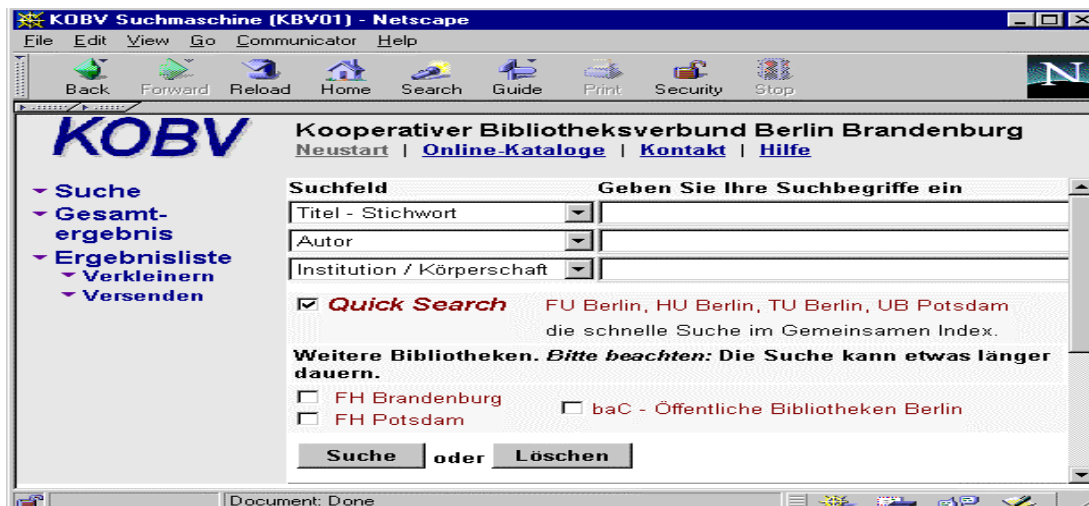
KOBV Suchmaschine (KBV01) - Netscape

File Edit View Go Communicator Help

Back Forward Reload Home Search Guide Print Security Stop

KOBV

Kooperativer Bibliotheksverbund Berlin Brandenburg
Neustart | Online-Kataloge | Kontakt | Hilfe

Suche
Gesamtergebnis
Ergebnisliste
Verkleinern
Versenden

Suchfeld
Geben Sie Ihre Suchbegriffe ein

Titel - Stichwort
Autor
Institution / Körperschaft

Quick Search FU Berlin, HU Berlin, TU Berlin, UB Potsdam
die schnelle Suche im Gemeinsamen Index.

Weitere Bibliotheken. *Bitte beachten:* Die Suche kann etwas länger dauern.

FH Brandenburg
FH Potsdam
baC - Öffentliche Bibliotheken Berlin

Suche oder Löschen

Document: Done